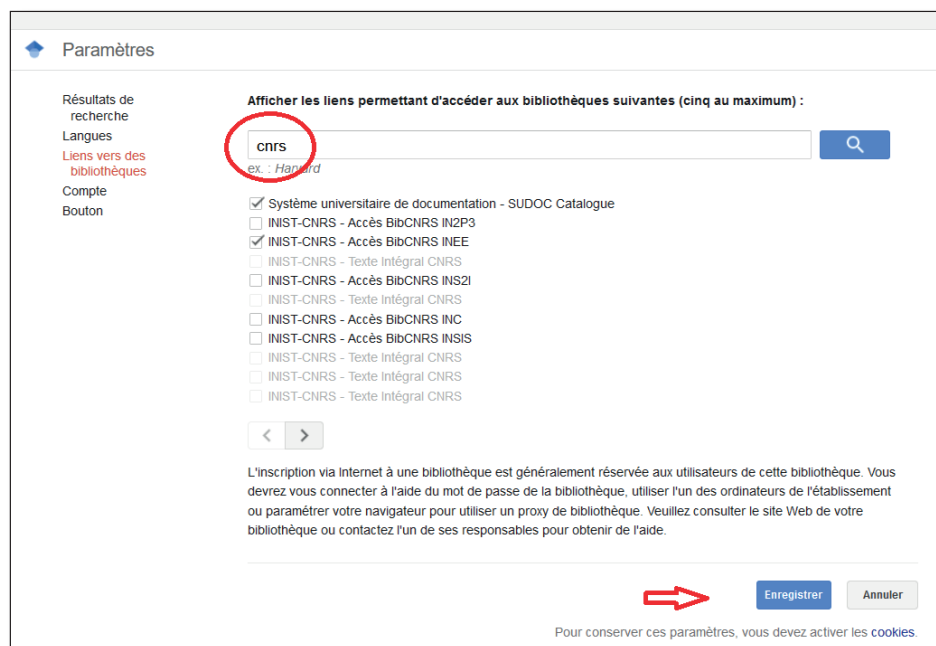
Paramètres

Résultats de recherche
Langues
Liens vers des bibliothèques
Compte
Bouton

Afficher les liens permettant d'accéder aux bibliothèques suivantes (cinq au maximum) :

cnrs

ex. : Harvard

Système universitaire de documentation - SUDOC Catalogue
INIST-CNRS - Accès BibCNRS IN2P3
INIST-CNRS - Accès BibCNRS INEE
INIST-CNRS - Texte Intégral CNRS
INIST-CNRS - Accès BibCNRS INS2I
INIST-CNRS - Texte Intégral CNRS
INIST-CNRS - Accès BibCNRS INC
INIST-CNRS - Accès BibCNRS INSIS
INIST-CNRS - Texte Intégral CNRS
INIST-CNRS - Texte Intégral CNRS
INIST-CNRS - Texte Intégral CNRS

L'inscription via Internet à une bibliothèque est généralement réservée aux utilisateurs de cette bibliothèque. Vous devrez vous connecter à l'aide du mot de passe de la bibliothèque, utiliser l'un des ordinateurs de l'établissement ou paramétrer votre navigateur pour utiliser un proxy de bibliothèque. Veuillez consulter le site Web de votre bibliothèque ou contactez l'un de ses responsables pour obtenir de l'aide.

Enregistrer
Annuler

Pour conserver ces paramètres, vous devez activer les cookies.